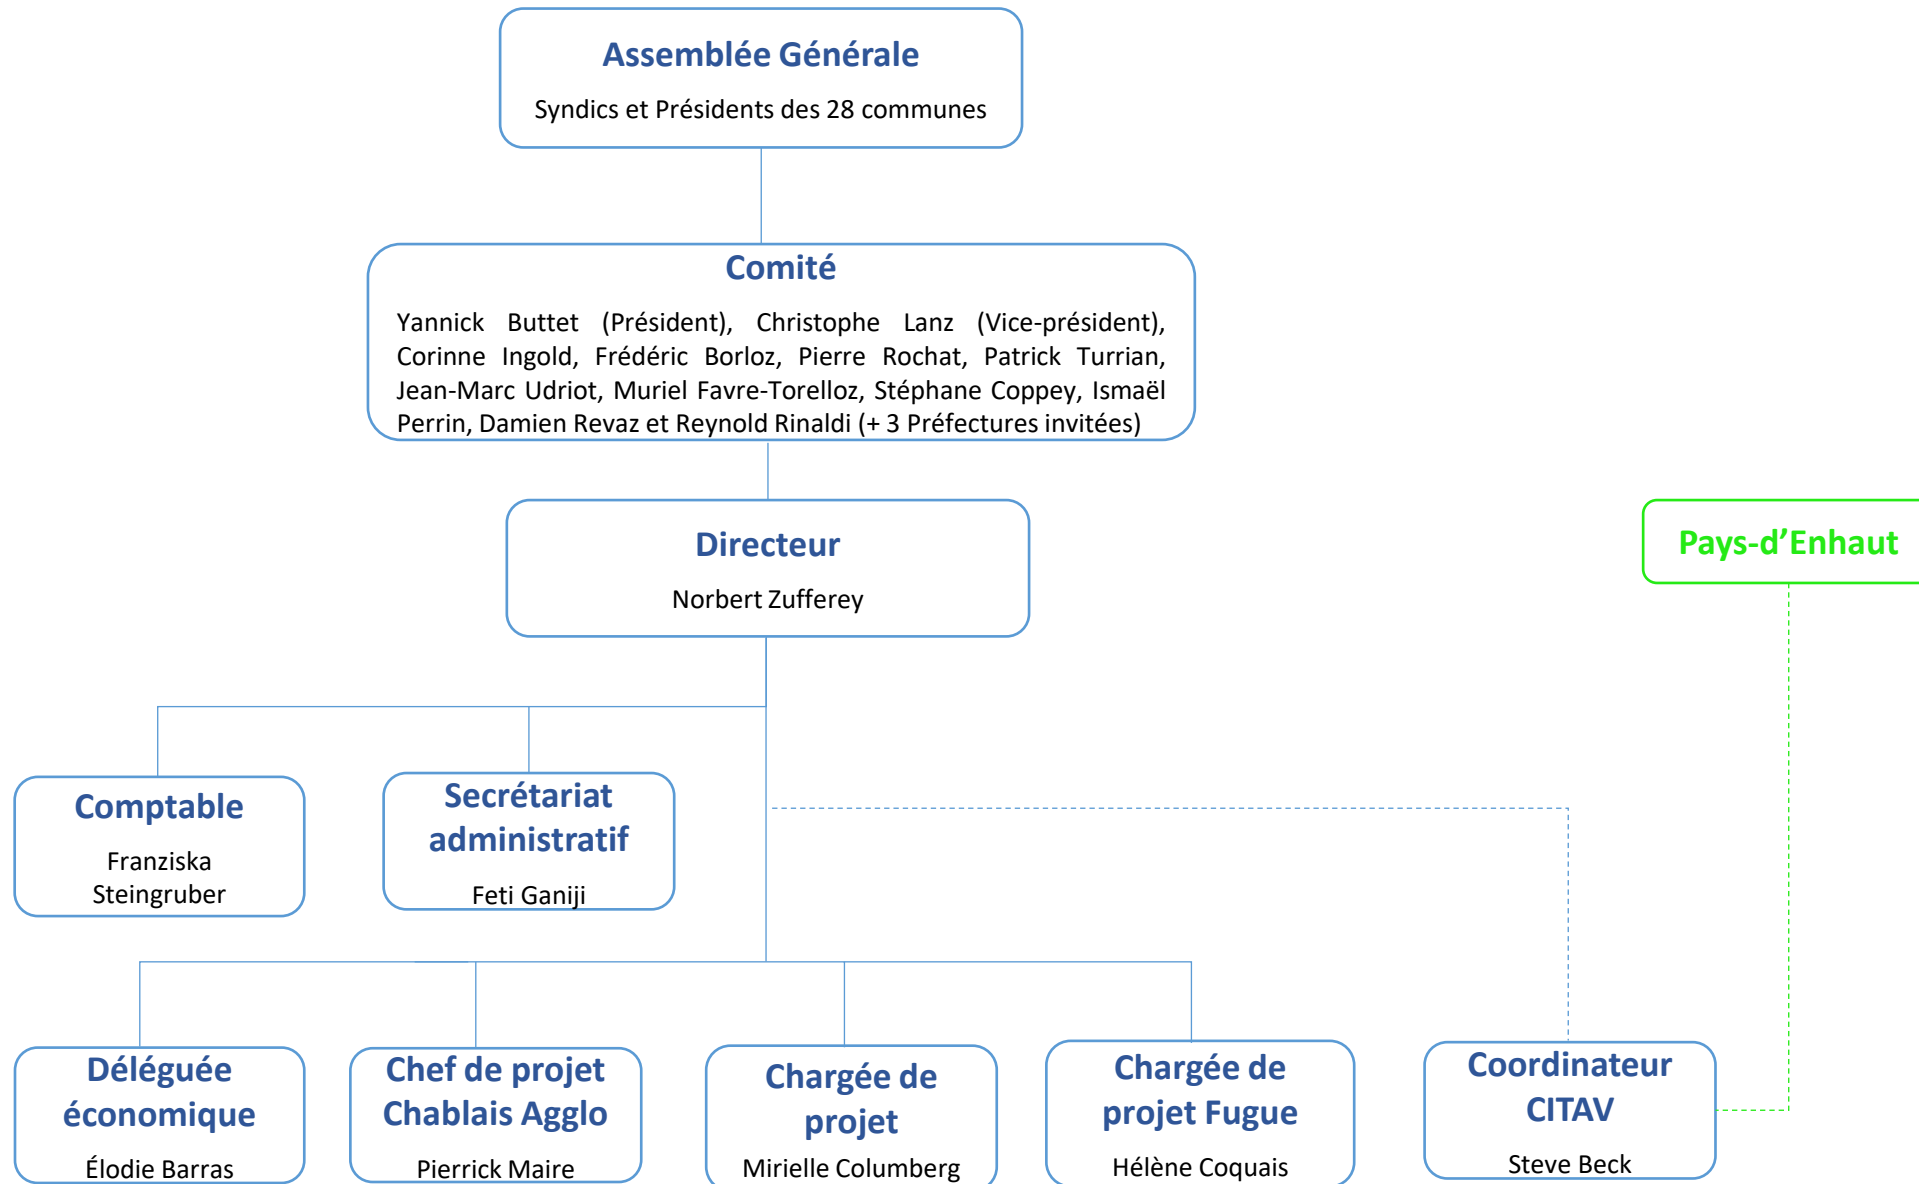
Assemblée Générale

Syndics et Présidents des 28 communes

Comité

Yannick Buttet (Président), Christophe Lanz (Vice-président), Corinne Ingold, Frédéric Borloz, Pierre Rochat, Patrick Turrian, Jean-Marc Udriot, Muriel Favre-Torelloz, Stéphane Coppey, Ismaël Perrin, Damien Revaz et Reynold Rinaldi (+ 3 Préfectures invitées)

Directeur

Norbert Zufferey

Pays-d'Enhaut

Comptable

Franziska Steingruber

Secrétariat administratif

Feti Ganiji

Déléguée économique

Élodie Barras

Chef de projet Chablais Agglo

Pierrick Maire

Chargée de projet

Mirielle Columberg

Chargée de projet Fugue

Hélène Coquais

Coordinateur CITAV

Steve Beck